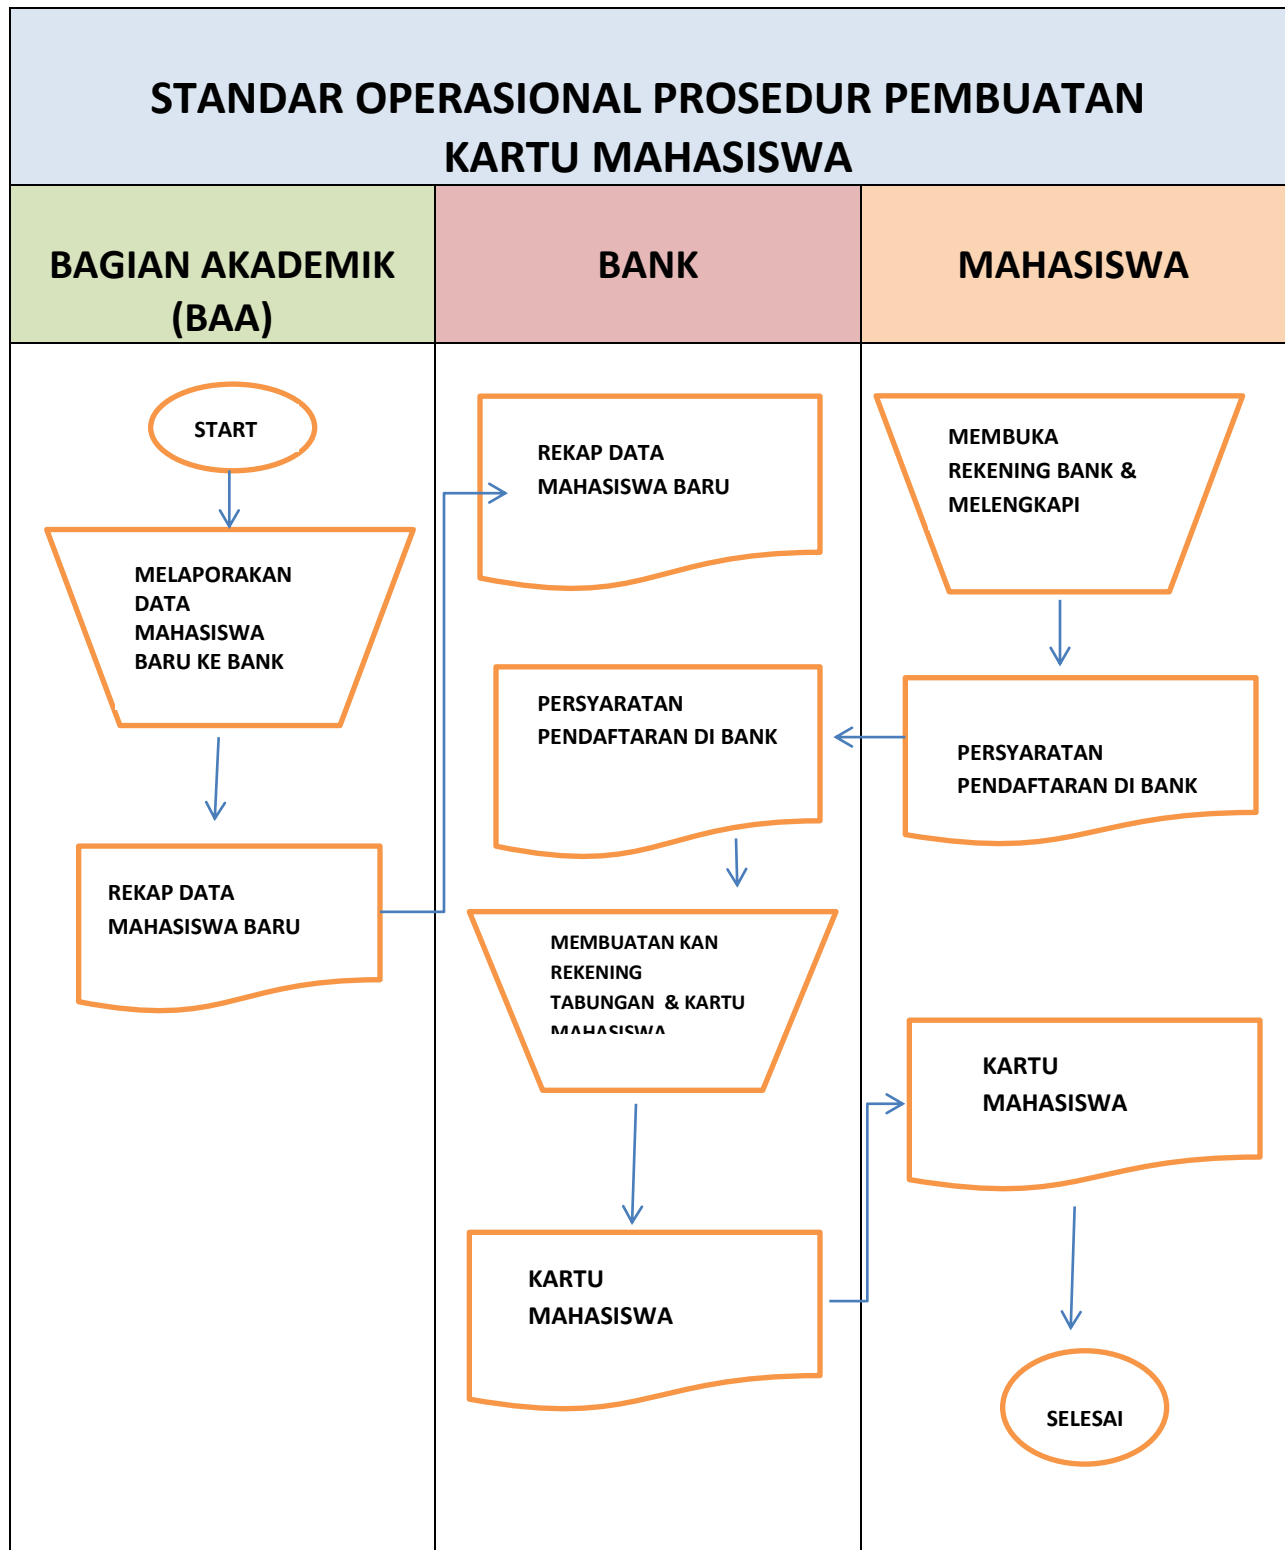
STANDAR OPERASIONAL PROSEDUR PEMBUATAN KARTU MAHASISWA

| BAGIAN AKADEMIK (BAA) | BANK | MAHASISWA |
|---|---|---|

START

MELAPORAKAN DATA MAHASISWA BARU KE BANK

REKAP DATA MAHASISWA BARU

REKAP DATA MAHASISWA BARU

PERSYARATAN PENDAFTARAN DI BANK

MEMBUATAN KAN REKENING TABUNGAN & KARTU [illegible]

KARTU MAHASISWA

MEMBUKA REKENING BANK & MELENGKAPI

PERSYARATAN PENDAFTARAN DI BANK

KARTU MAHASISWA

SELESAI